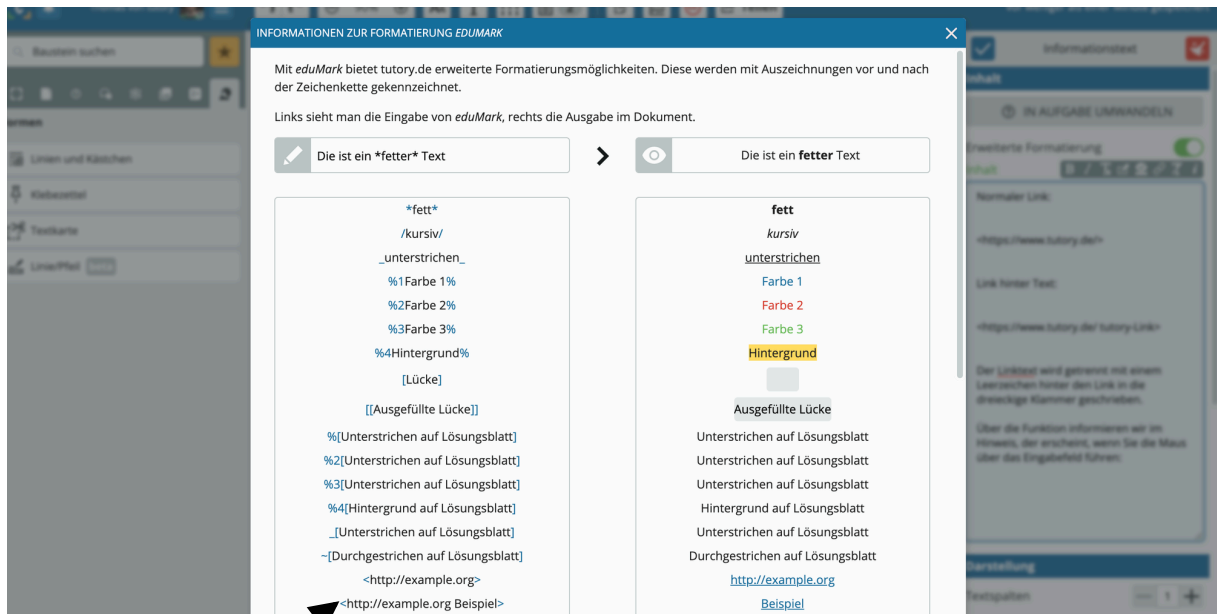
INFORMATIONEN ZUR FORMATIERUNG *EDUMARK*

Mit *eduMark* bietet tutory.de erweiterte Formatierungsmöglichkeiten. Diese werden mit Auszeichnungen vor und nach der Zeichenkette gekennzeichnet.

Links sieht man die Eingabe von *eduMark*, rechts die Ausgabe im Dokument.

Die ist ein *fetter* Text

Die ist ein **fetter** Text

| Eingabe | Ausgabe |
|---|---|
| \*fett\* | **fett** |
| /kursiv/ | *kursiv* |
| \_unterstrichen\_ | unterstrichen |
| %1Farbe 1% | Farbe 1 |
| %2Farbe 2% | Farbe 2 |
| %3Farbe 3% | Farbe 3 |
| %4Hintergrund% | Hintergrund |
| [Lücke] | |
| [[Ausgefüllte Lücke]] | Ausgefüllte Lücke |
| %[Unterstrichen auf Lösungsblatt] | Unterstrichen auf Lösungsblatt |
| %2[Unterstrichen auf Lösungsblatt] | Unterstrichen auf Lösungsblatt |
| %3[Unterstrichen auf Lösungsblatt] | Unterstrichen auf Lösungsblatt |
| %4[Hintergrund auf Lösungsblatt] | Hintergrund auf Lösungsblatt |
| \_[Unterstrichen auf Lösungsblatt] | Unterstrichen auf Lösungsblatt |
| ~[Durchgestrichen auf Lösungsblatt] | Durchgestrichen auf Lösungsblatt |
| <http://example.org> | http://example.org |
| <http://example.org Beispiel> | Beispiel |

Baustein suchen
Linien und Kästchen
Klebezettel
Textkarte
Linie/Pfeil
Informationstext
Inhalt
IN AUFGABE UMWANDELN
Erweiterte Formatierung
Normaler Link:
<https://www.tutory.de/>
Link hinter Text:
<https://www.tutory.de/ tutory-Link>
Der Linktext wird getrennt mit einem Leerzeichen hinter den Link in die dreieckige Klammer geschrieben.
Über die Funktion informieren wir im Hinweis, der erscheint, wenn Sie die Maus über das Eingabefeld führen.
Darstellung
Textspalten
1